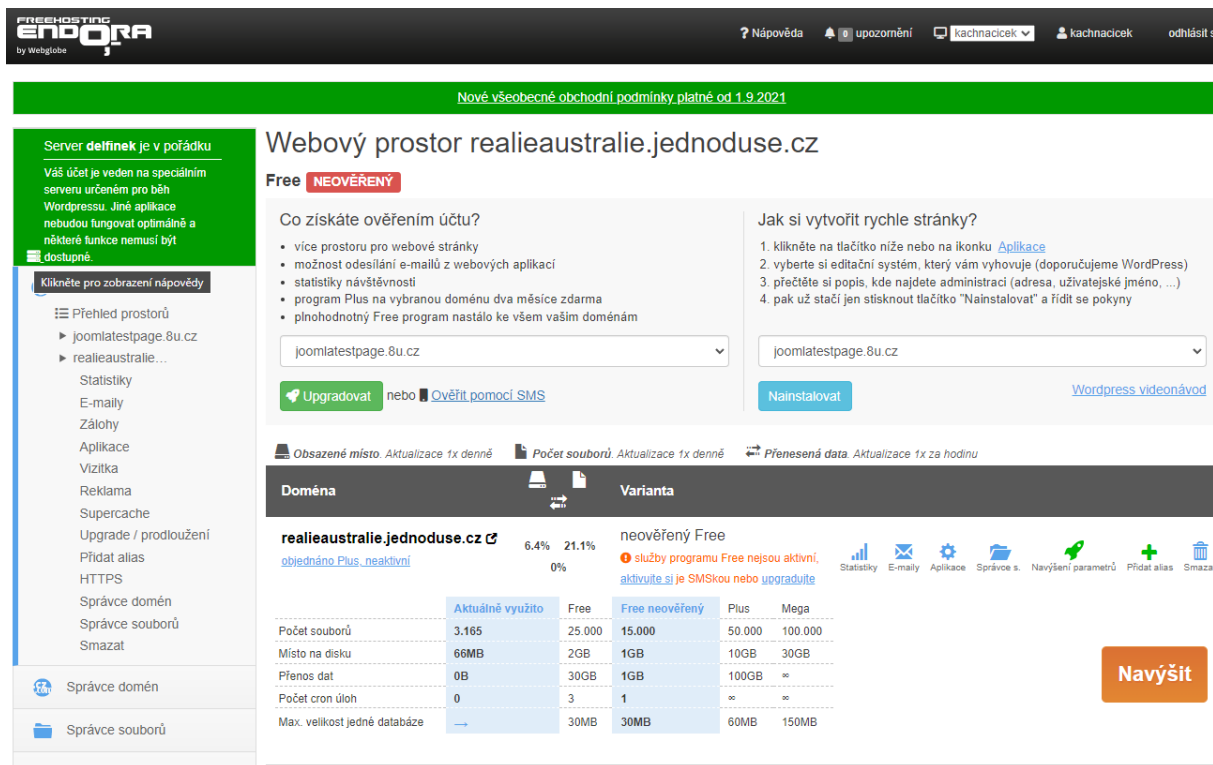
FREEHOSTING ENDORA by Webglobe

? Nápověda 0 upozornění kachnacicek kachnacicek odhlásit s

Nové všeobecné obchodní podmínky platné od 1.9.2021

Server delfinek je v pořádku

Váš účet je veden na speciálním serveru určeném pro běh Wordpressu. Jiné aplikace nebudou fungovat optimálně a některé funkce nemusí být dostupné.

Klikněte pro zobrazení nápovědy

Přehled prostorů
▸ joomlatestpage.8u.cz
▸ realieaustralie...
Statistiky
E-maily
Zálohy
Aplikace
Vizitka
Reklama
Supercache
Upgrade / prodloužení
Přidat alias
HTTPS
Správce domén
Správce souborů
Smazat

Správce domén
Správce souborů

Webový prostor realieaustralie.jednoduse.cz

Free NEOVĚŘENÝ

Co získáte ověřením účtu?
• více prostoru pro webové stránky
• možnost odesílání e-mailů z webových aplikací
• statistiky návštěvnosti
• program Plus na vybranou doménu dva měsíce zdarma
• plnohodnotný Free program nastálo ke všem vašim doménám

joomlatestpage.8u.cz

Upgradovat nebo Ověřit pomocí SMS

Jak si vytvořit rychle stránky?
1. klikněte na tlačítko níže nebo na ikonku Aplikace
2. vyberte si editační systém, který vám vyhovuje (doporučujeme WordPress)
3. přečtěte si popis, kde najdete administraci (adresa, uživatelské jméno, ...)
4. pak už stačí jen stisknout tlačítko "Nainstalovat" a řídit se pokyny

joomlatestpage.8u.cz

Nainstalovat Wordpress videonávod

Obsazené místo. Aktualizace 1x denně Počet souborů. Aktualizace 1x denně Přenesená data. Aktualizace 1x za hodinu

Doména Varianta

realieaustralie.jednoduse.cz
objednáno Plus, neaktivní
6.4% 21.1% 0%

neověřený Free
služby programu Free nejsou aktivní, aktivujte si je SMSkou nebo upgradujte

Statistiky E-maily Aplikace Správce s. Navýšení parametrů Přidat alias Smaza

| | Aktuálně využito | Free | Free neověřený | Plus | Mega |
|---|---|---|---|---|---|
| Počet souborů | 3.165 | 25.000 | 15.000 | 50.000 | 100.000 |
| Místo na disku | 66MB | 2GB | 1GB | 10GB | 30GB |
| Přenos dat | 0B | 30GB | 1GB | 100GB | ∞ |
| Počet cron úloh | 0 | 3 | 1 | ∞ | ∞ |
| Max. velikost jedné databáze | → | 30MB | 30MB | 60MB | 150MB |

Navýšit